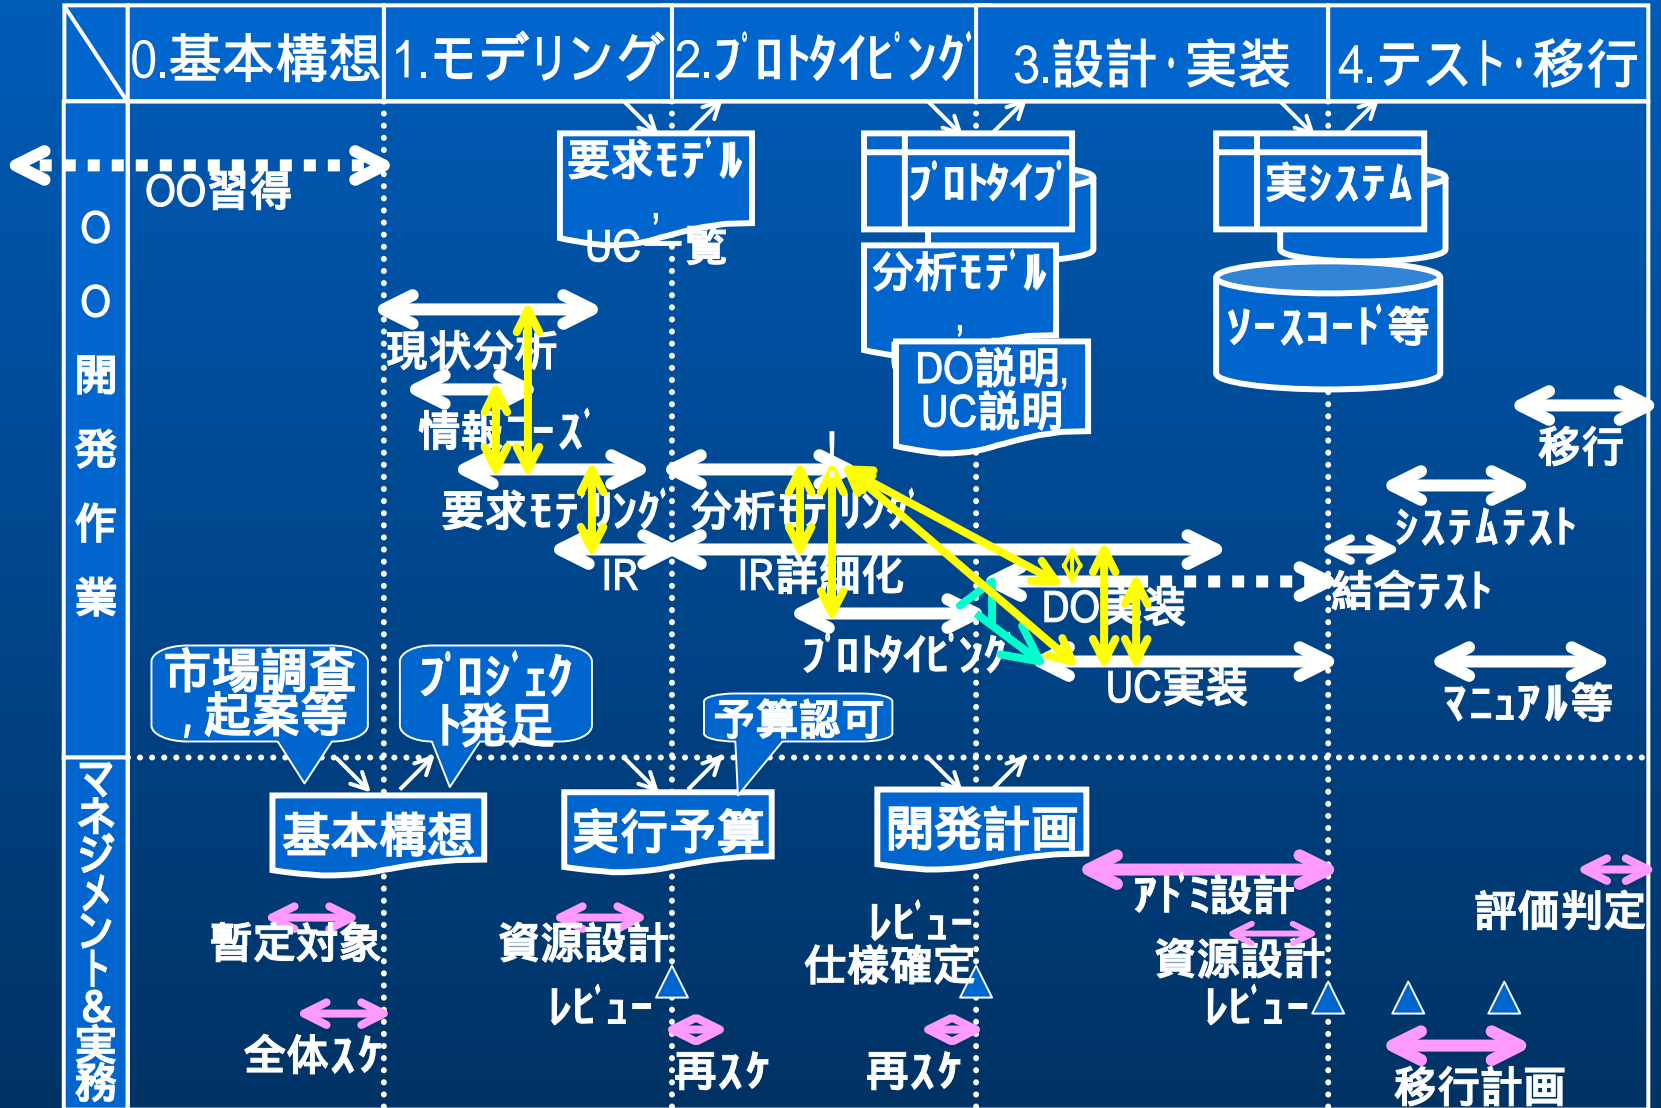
| | 0.基本構想 | 1.モデリング | 2.プロトタイピング | 3.設計・実装 | 4.テスト・移行 |
|---|---|---|---|---|---|

OO開発作業

OO習得

要求モデル
，
UC一覧

プロトタイプ

分析モデル
，

DO説明,
UC説明

実システム

ソースコード等

現状分析

情報ニーズ

要求モデリング

分析モデリング

IR

IR詳細化

DO実装

プロトタイピング

UC実装

移行

システムテスト

結合テスト

マニュアル等

市場調査
,起案等

プロジェクト発足

予算認可

マネジメント&実務

基本構想

実行予算

開発計画

アドミ設計

評価判定

暫定対象

資源設計

レビュー
仕様確定

資源設計

レビュー

レビュー

全体スケ

再スケ

再スケ

移行計画